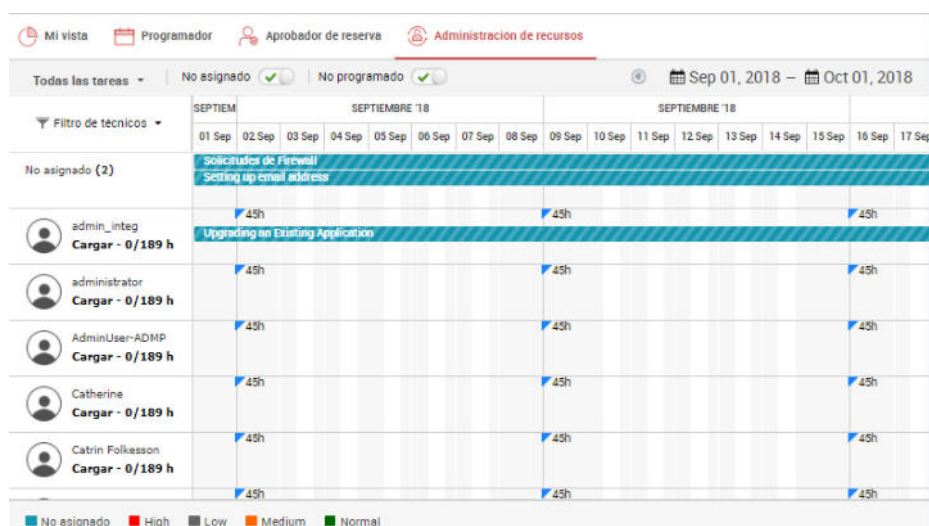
Mi vista Programador Aprobador de reserva Administracion de recursos

Todas las tareas No asignado No programado Sep 01, 2018 – Oct 01, 2018

Filtro de técnicos

| SEPTIEM | SEPTIEMBRE '18 | SEPTIEMBRE '18 |
|---|---|---|

01 Sep 02 Sep 03 Sep 04 Sep 05 Sep 06 Sep 07 Sep 08 Sep 09 Sep 10 Sep 11 Sep 12 Sep 13 Sep 14 Sep 15 Sep 16 Sep 17 Sep

No asignado (2)
Solicitudes de Firewall
Setting up email address

admin_integ
Cargar - 0/189 h
45h 45h 45h
Upgrading an Existing Application

administrator
Cargar - 0/189 h
45h 45h 45h

AdminUser-ADMP
Cargar - 0/189 h
45h 45h 45h

Catherine
Cargar - 0/189 h
45h 45h 45h

Catrin Folkesson
Cargar - 0/189 h
45h 45h 45h

45h 45h 45h

No asignado High Low Medium Normal